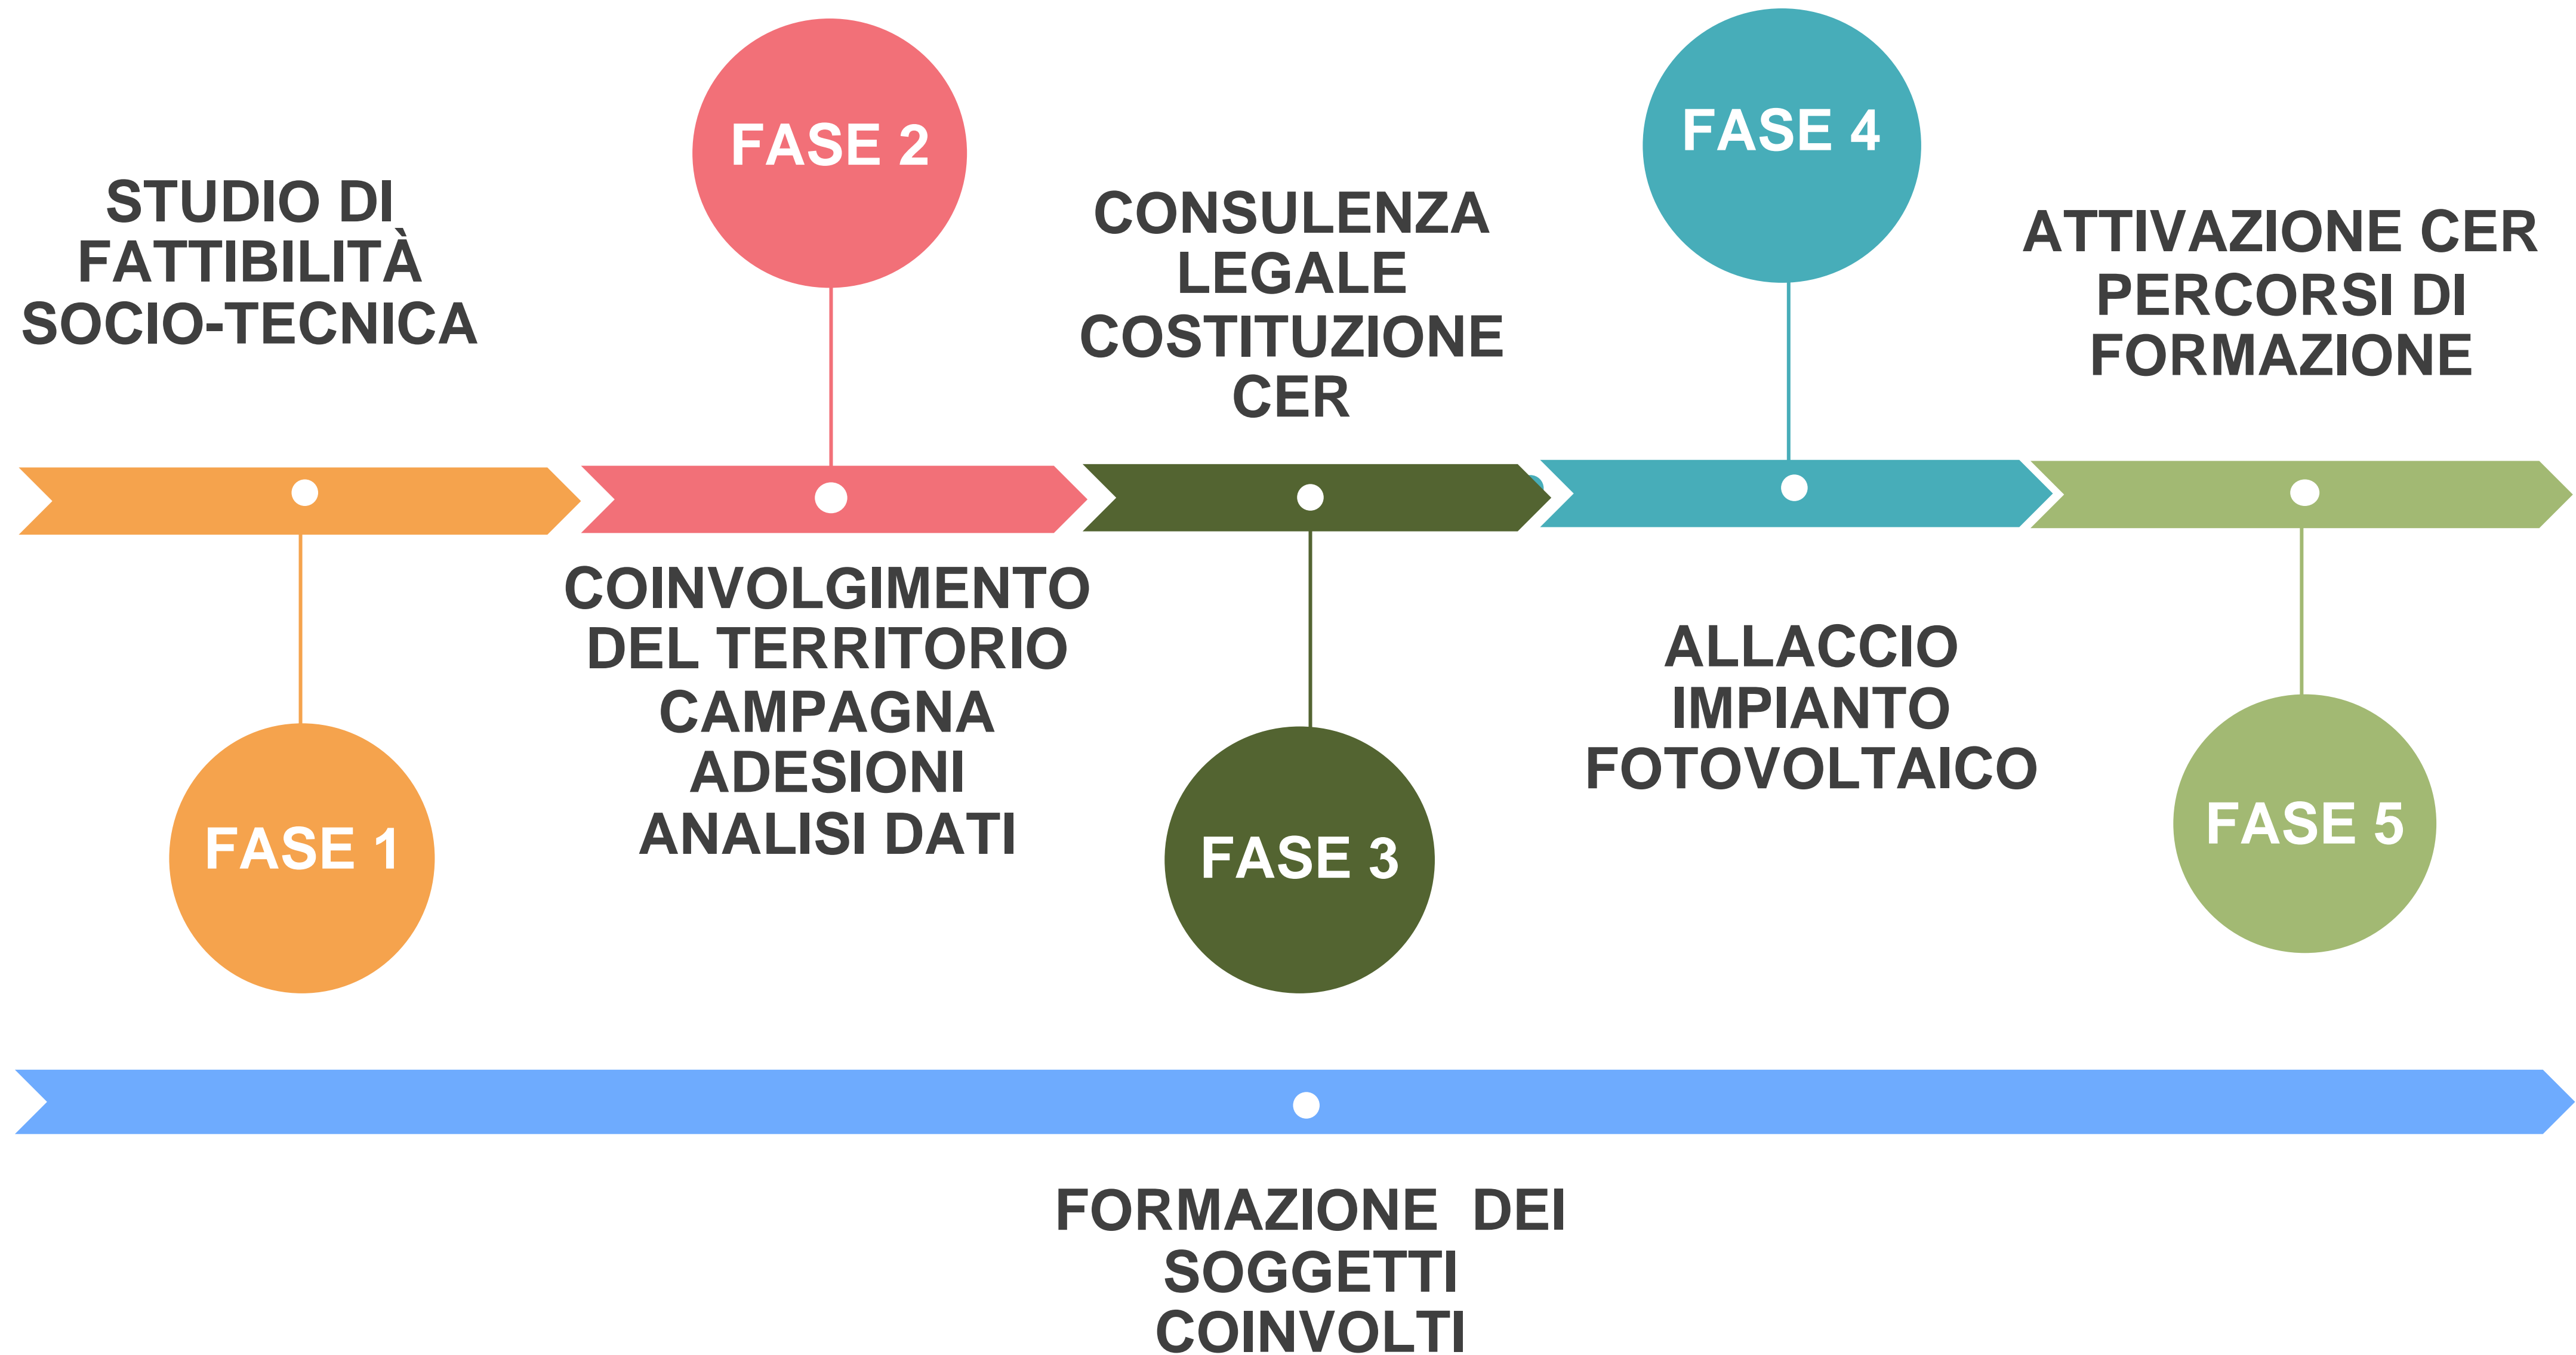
FASE 2

STUDIO DI FATTIBILITÀ SOCIO-TECNICA

CONSULENZA LEGALE COSTITUZIONE CER

FASE 4

ATTIVAZIONE CER PERCORSI DI FORMAZIONE

COINVOLGIMENTO DEL TERRITORIO CAMPAGNA ADESIONI ANALISI DATI

ALLACCIO IMPIANTO FOTOVOLTAICO

FASE 1

FASE 3

FASE 5

FORMAZIONE DEI SOGGETTI COINVOLTI